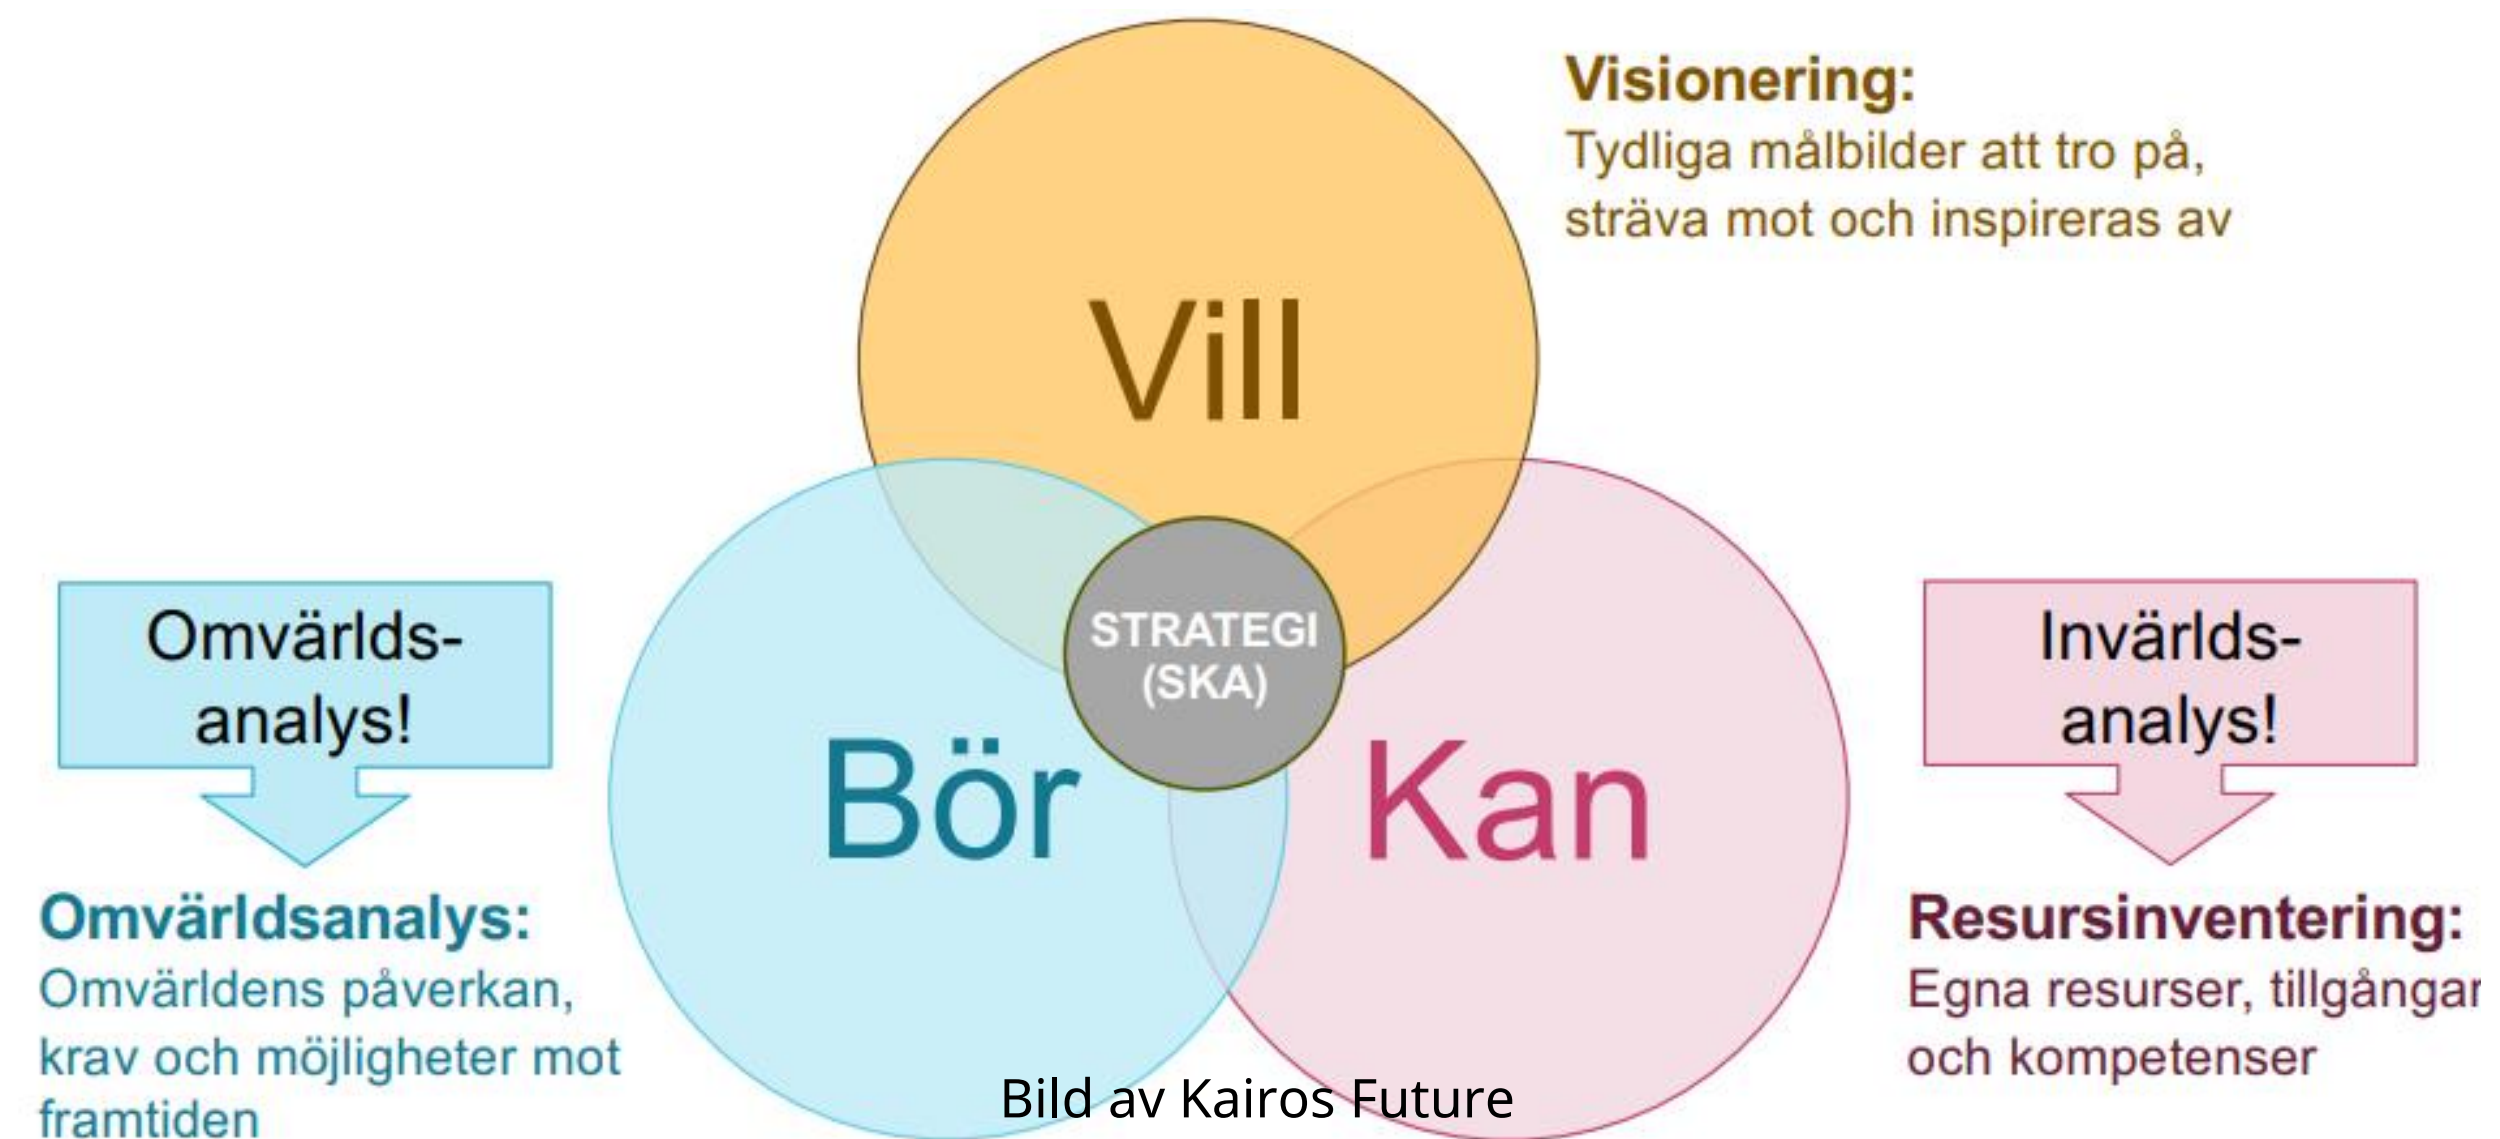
Visionering:
Tydliga målbilder att tro på, sträva mot och inspireras av

Vill

Omvärlds-analys!

STRATEGI (SKA)

Invärlds-analys!

Bör

Kan

Omvärldsanalys:
Omvärldens påverkan, krav och möjligheter mot framtiden

Resursinventering:
Egna resurser, tillgånga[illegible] och kompetenser

Bild av Kairos Future